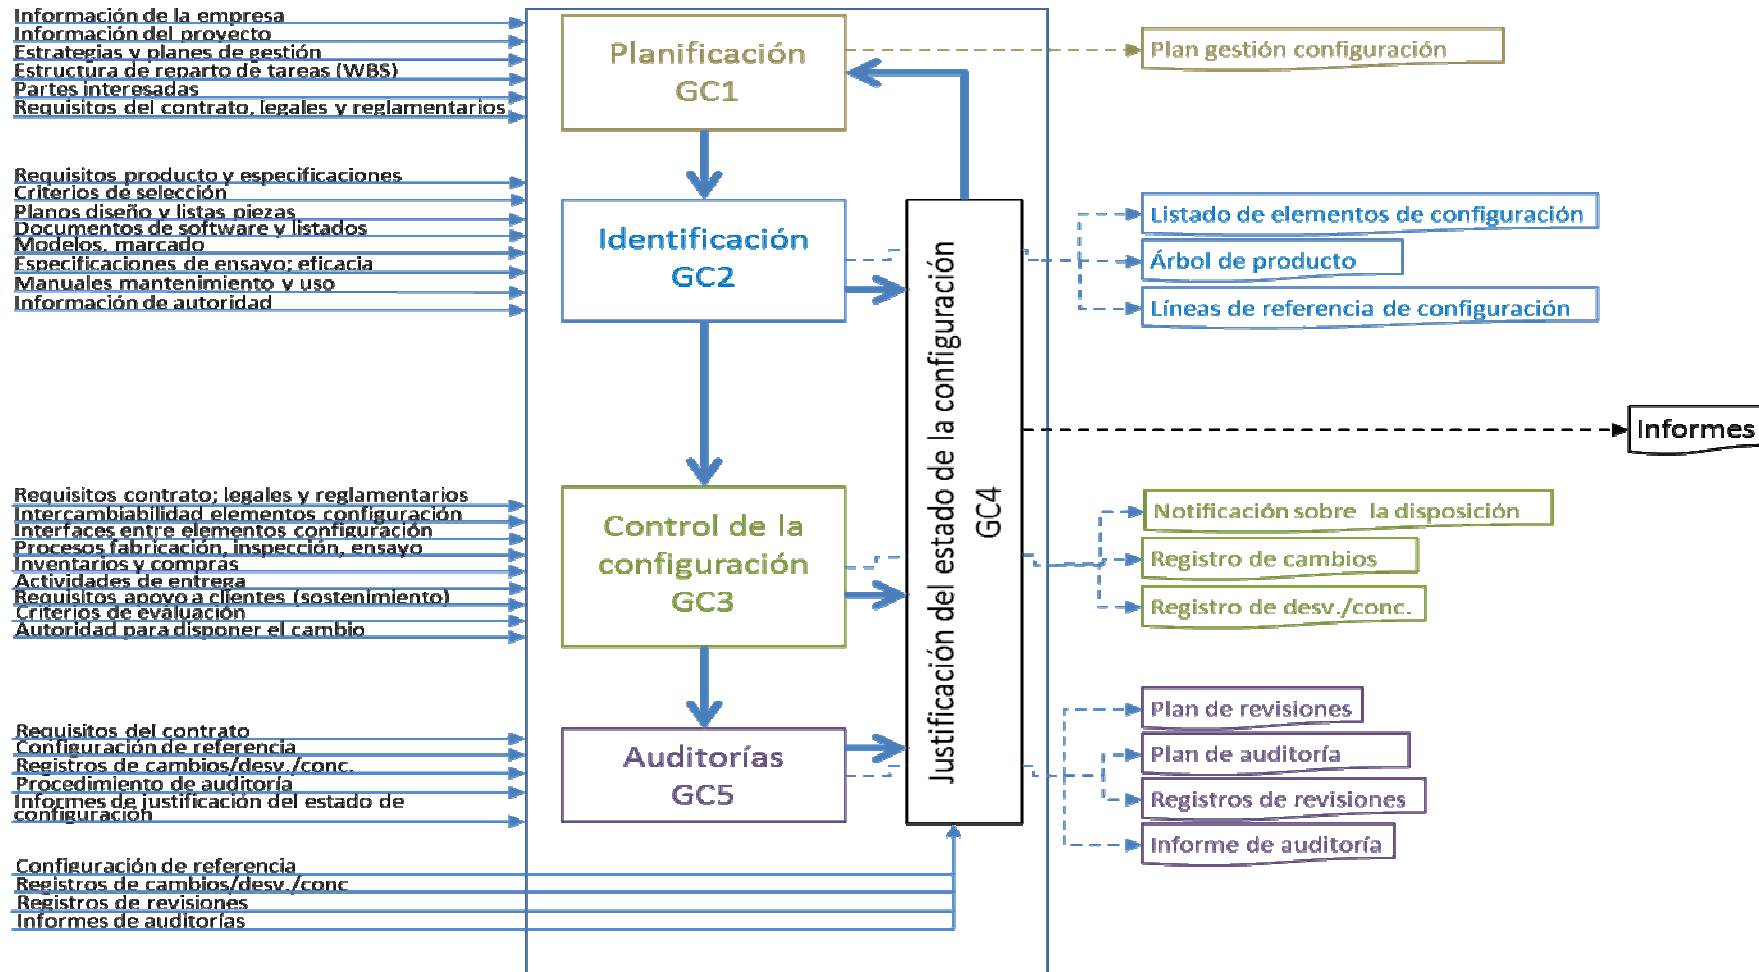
Información de la empresa
Información del proyecto
Estrategias y planes de gestión
Estructura de reparto de tareas (WBS)
Partes interesadas
Requisitos del contrato, legales y reglamentarios

Requisitos producto y especificaciones
Criterios de selección
Planos diseño y listas piezas
Documentos de software y listados
Modelos, marcado
Especificaciones de ensayo; eficacia
Manuales mantenimiento y uso
Información de autoridad

Requisitos contrato; legales y reglamentarios
Intercambiabilidad elementos configuración
Interfaces entre elementos configuración
Procesos fabricación, inspección, ensayo
Inventarios y compras
Actividades de entrega
Requisitos apoyo a clientes (sostenimiento)
Criterios de evaluación
Autoridad para disponer el cambio

Requisitos del contrato
Configuración de referencia
Registros de cambios/desv./conc.
Procedimiento de auditoría
Informes de justificación del estado de configuración

Configuración de referencia
Registros de cambios/desv./conc
Registros de revisiones
Informes de auditorías

Planificación
GC1

Identificación
GC2

Control de la configuración
GC3

Auditorías
GC5

Justificación del estado de la configuración
GC4

Plan gestión configuración

Listado de elementos de configuración
Árbol de producto
Líneas de referencia de configuración

Informes

Notificación sobre la disposición
Registro de cambios
Registro de desv./conc.

Plan de revisiones
Plan de auditoría
Registros de revisiones
Informe de auditoría